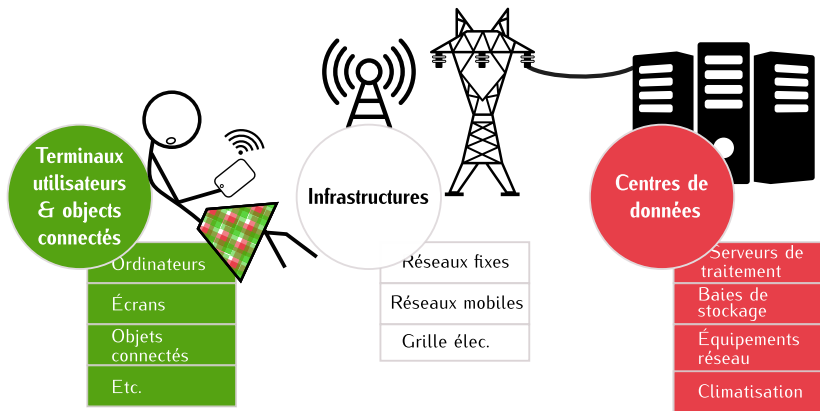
Terminaux utilisateurs & objects connectés

Ordinateurs

Écrans

Objets connectés

Etc.

Infrastructures

Réseaux fixes

Réseaux mobiles

Grille élec.

Centres de données

Serveurs de traitement

Baies de stockage

Équipements réseau

Climatisation